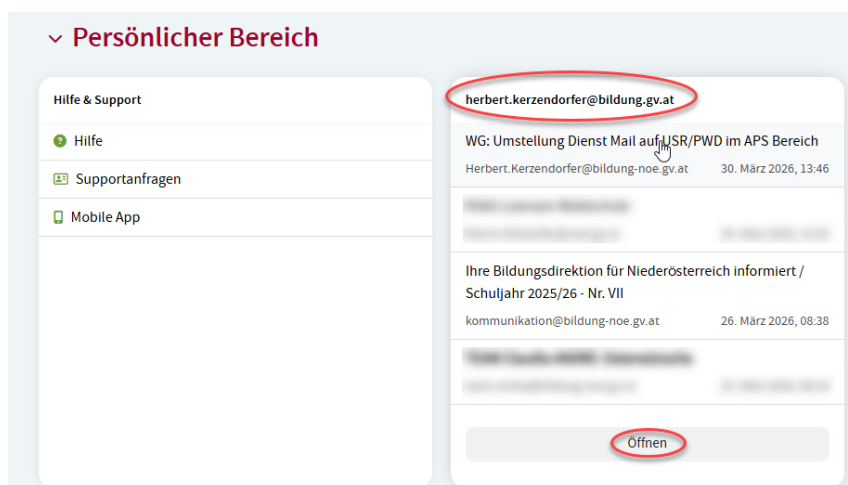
Persönlicher Bereich

Hilfe & Support

Hilfe

Supportanfragen

Mobile App

herbert.kerzendorfer@bildung.gv.at

WG: Umstellung Dienst Mail auf USR/PWD im APS Bereich

Herbert.Kerzendorfer@bildung-noe.gv.at 30. März 2026, 13:46

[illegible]

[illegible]

Ihre Bildungsdirektion für Niederösterreich informiert / Schuljahr 2025/26 - Nr. VII

kommunikation@bildung-noe.gv.at 26. März 2026, 08:38

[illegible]

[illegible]

Öffnen